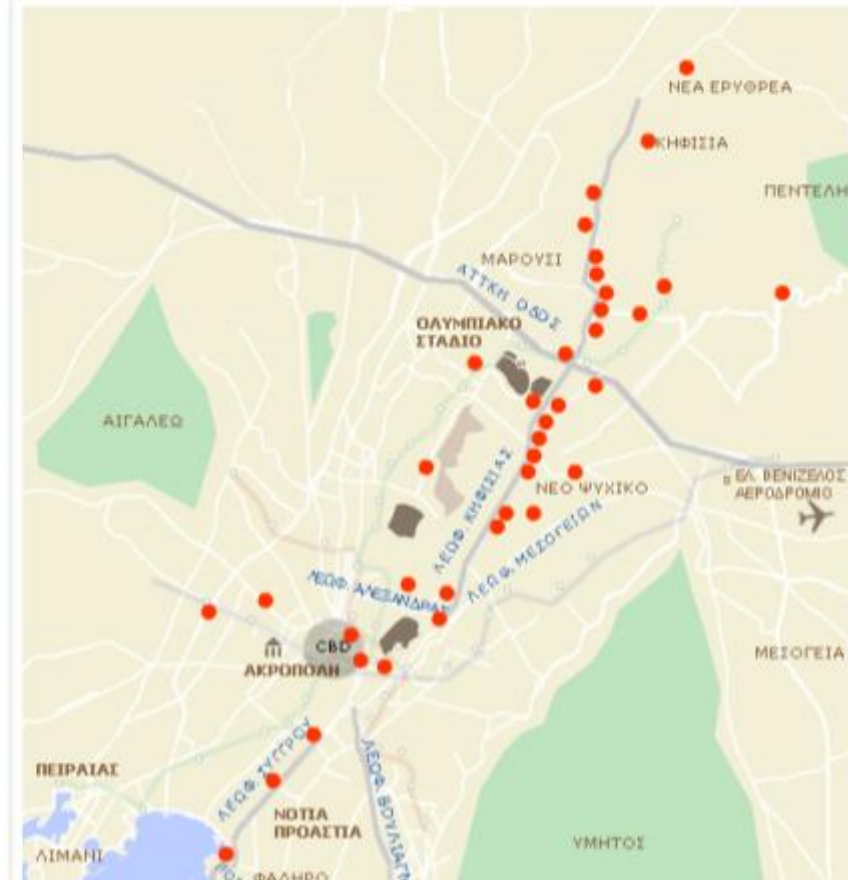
ΝΕΑ ΕΡΥΘΡΕΑ

ΚΗΦΙΣΙΑ

ΠΕΝΤΕΛΗ

ΜΑΡΟΥΣΙ

ΑΤΤΙΚΗ ΟΔΟΣ

ΟΛΥΜΠΙΑΚΟ ΣΤΑΔΙΟ

ΑΙΓΑΛΕΩ

ΛΕΩΦ. ΚΗΦΙΣΙΑΣ

ΝΕΟ ΨΥΧΙΚΟ

ΕΛ. ΒΕΝΙΖΕΛΟΣ ΑΕΡΟΔΡΟΜΙΟ

ΛΕΩΦ. ΜΕΣΟΓΕΙΩΝ

ΛΕΩΦ. ΑΛΕΞΑΝΔΡΑΣ

CBD

ΑΚΡΟΠΟΛΗ

ΜΕΣΟΓΕΙΑ

ΠΕΙΡΑΙΑΣ

ΛΕΩΦ. ΣΥΓΓΡΟΥ

ΝΟΤΙΑ ΠΡΟΑΣΤΙΑ

ΛΕΩΦ. ΒΟΥΛΙΑΓ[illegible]

ΛΙΜΑΝΙ

ΥΜΗΤΟΣ

ΦΑΛΗΡΟ